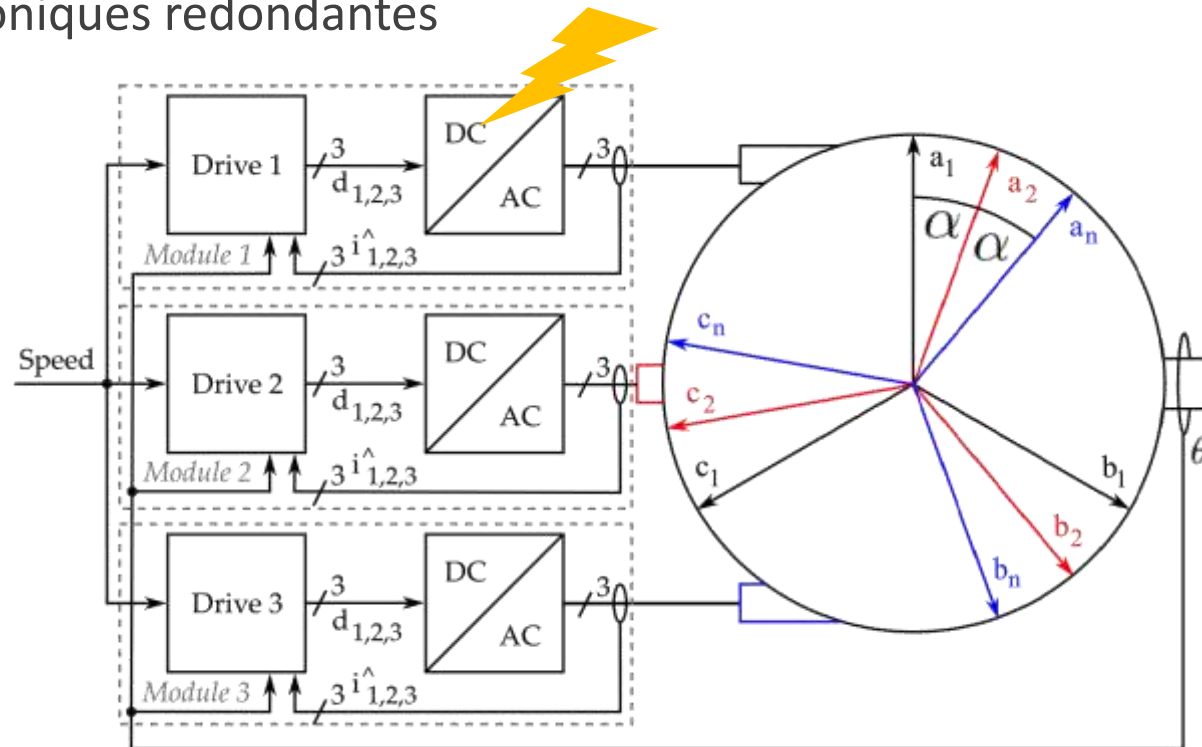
oniques redondantes

Speed

Drive 1
3
$d_{1,2,3}$
DC
AC
3
Module 1
3 $\hat{i}_{1,2,3}$

Drive 2
3
$d_{1,2,3}$
DC
AC
3
Module 2
3 $\hat{i}_{1,2,3}$

Drive 3
3
$d_{1,2,3}$
DC
AC
3
Module 3
3 $\hat{i}_{1,2,3}$

$a_1$
$a_2$
$a_n$
$\alpha$
$\alpha$
$c_n$
$c_2$
$c_1$
$b_1$
$b_2$
$b_n$
$\theta$